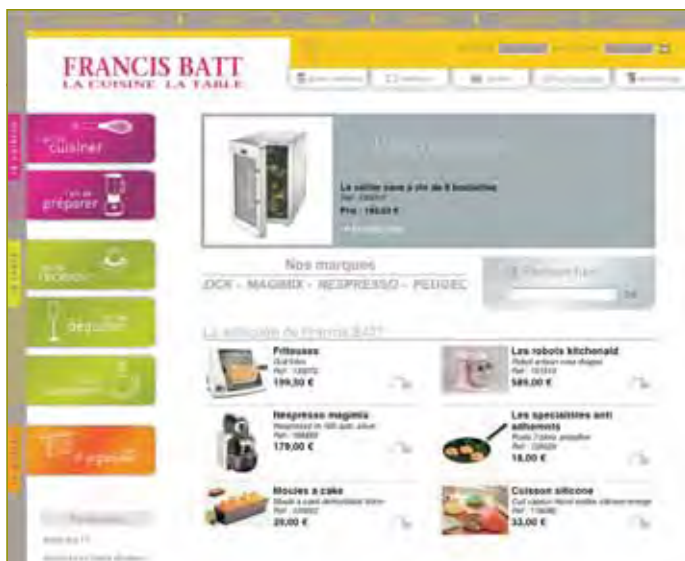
FRANCIS BATT
LA CUISINE LA TABLE

cuisiner
préparer
déguster

La cellier cave à vin de 6 bouteilles
Prix : 199,00 €

Nos marques
DICK - MAGIMIX - NESPRESSO - PEUGEOT

La sélection de Francis BATT

Friteuses
199,00 €

Les robots kitchenaid
589,00 €

Nespresso magimix
179,00 €

Les spécialistes anti adhésives
18,00 €

Moules à cake
20,00 €

Cuisson silicone
33,00 €